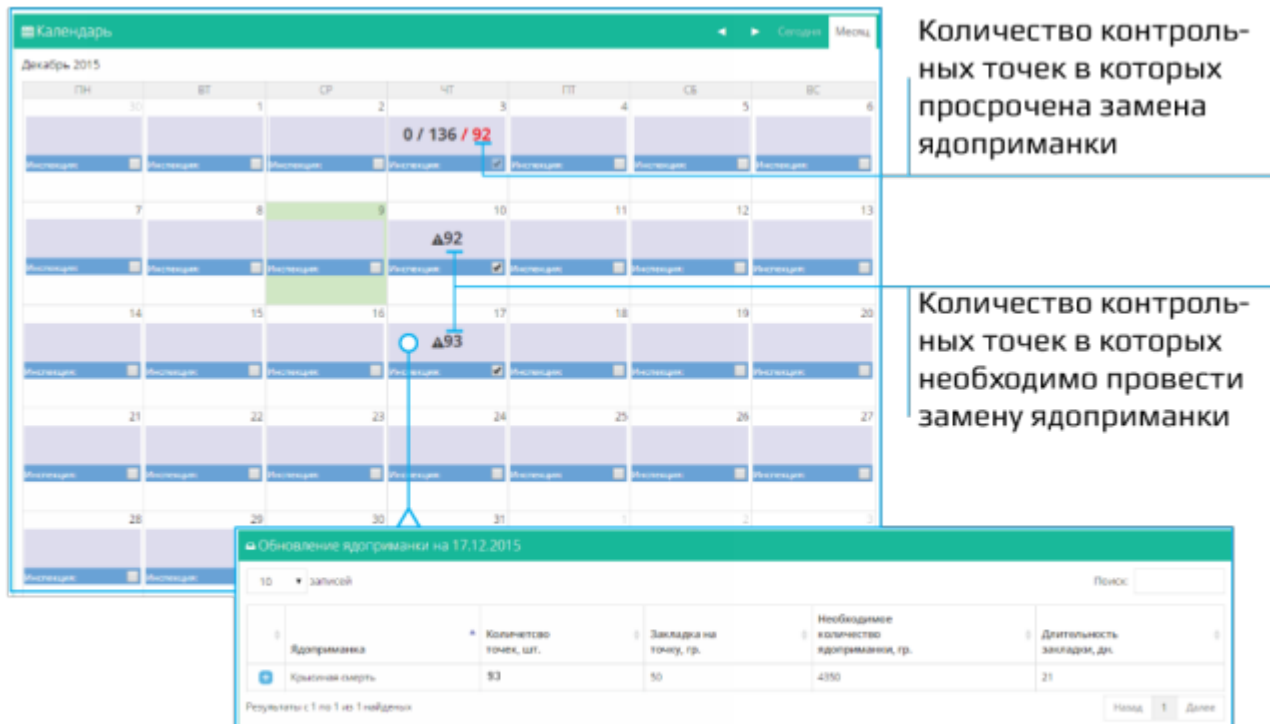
Календарь

Сегодня Месяц

Декабрь 2015

| ПН | ВТ | СР | ЧТ | ПТ | СБ | ВС |
|---|---|---|---|---|---|---|
| 30 Инспекция: | 1 Инспекция: | 2 Инспекция: | 3 0 / 136 / 92 Инспекция: | 4 Инспекция: | 5 Инспекция: | 6 Инспекция: |
| 7 Инспекция: | 8 Инспекция: | 9 | 10 92 Инспекция: | 11 Инспекция: | 12 Инспекция: | 13 Инспекция: |
| 14 Инспекция: | 15 Инспекция: | 16 Инспекция: | 17 93 Инспекция: | 18 Инспекция: | 19 Инспекция: | 20 Инспекция: |
| 21 Инспекция: | 22 Инспекция: | 23 Инспекция: | 24 Инспекция: | 25 Инспекция: | 26 Инспекция: | 27 Инспекция: |
| 28 Инспекция: | 29 Инспекция: | 30 | 31 | 1 | 2 | 3 |

Количество контрольных точек в которых просрочена замена ядоприманки

Количество контрольных точек в которых необходимо провести замену ядоприманки

Обновление ядоприманки на 17.12.2015

10 записей

Поиск:

| | Ядоприманка | Количетсво точек, шт. | Закладка на точку, гр. | Необходимое количество ядоприманки, гр. | Длительность закладки, дн. |
|---|---|---|---|---|---|
| + | Крысиная смерть | 93 | 50 | 4350 | 21 |

Результаты с 1 по 1 из 1 найденных

Назад 1 Далее